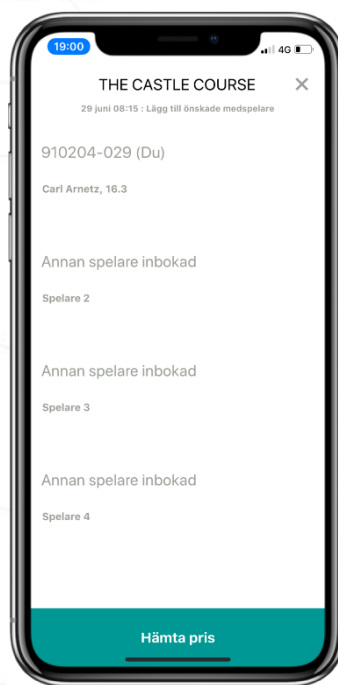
19:00
4G

THE CASTLE COURSE
×
29 juni 08:15 : Lägg till önskade medspelare

910204-029 (Du)

Carl Arnetz, 16.3

Annan spelare inbokad

Spelare 2

Annan spelare inbokad

Spelare 3

Annan spelare inbokad

Spelare 4

Hämta pris